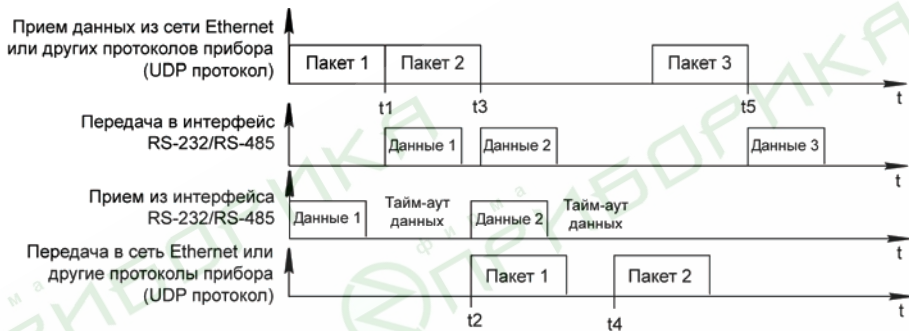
Прием данных из сети Ethernet или других протоколов прибора (UDP протокол)

Пакет 1
Пакет 2
Пакет 3
t1
t3
t5
t

Передача в интерфейс RS-232/RS-485

Данные 1
Данные 2
Данные 3
t

Прием из интерфейса RS-232/RS-485

Данные 1
Тайм-аут данных
Данные 2
Тайм-аут данных
t

Передача в сеть Ethernet или другие протоколы прибора (UDP протокол)

Пакет 1
Пакет 2
t2
t4
t